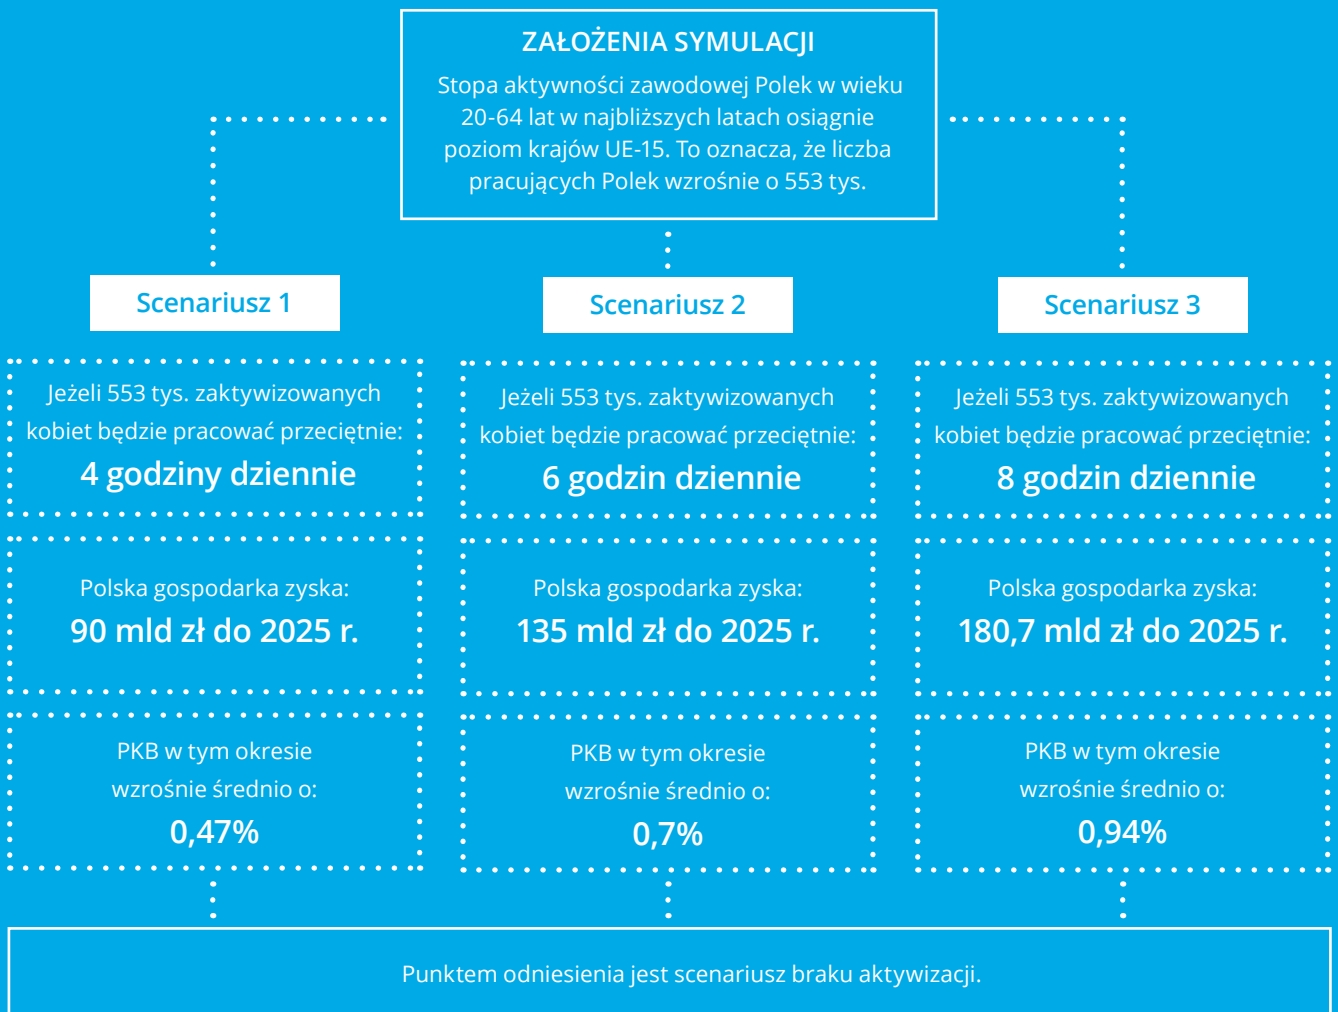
ZAŁOŻENIA SYMULACJI

Stopa aktywności zawodowej Polek w wieku 20-64 lat w najbliższych latach osiągnie poziom krajów UE-15. To oznacza, że liczba pracujących Polek wzrośnie o 553 tys.

Scenariusz 1

Scenariusz 2

Scenariusz 3

Jeżeli 553 tys. zaktywizowanych kobiet będzie pracować przeciętnie:
4 godziny dziennie

Jeżeli 553 tys. zaktywizowanych kobiet będzie pracować przeciętnie:
6 godzin dziennie

Jeżeli 553 tys. zaktywizowanych kobiet będzie pracować przeciętnie:
8 godzin dziennie

Polska gospodarka zyska:
90 mld zł do 2025 r.

Polska gospodarka zyska:
135 mld zł do 2025 r.

Polska gospodarka zyska:
180,7 mld zł do 2025 r.

PKB w tym okresie wzrośnie średnio o:
0,47%

PKB w tym okresie wzrośnie średnio o:
0,7%

PKB w tym okresie wzrośnie średnio o:
0,94%

Punktem odniesienia jest scenariusz braku aktywizacji.